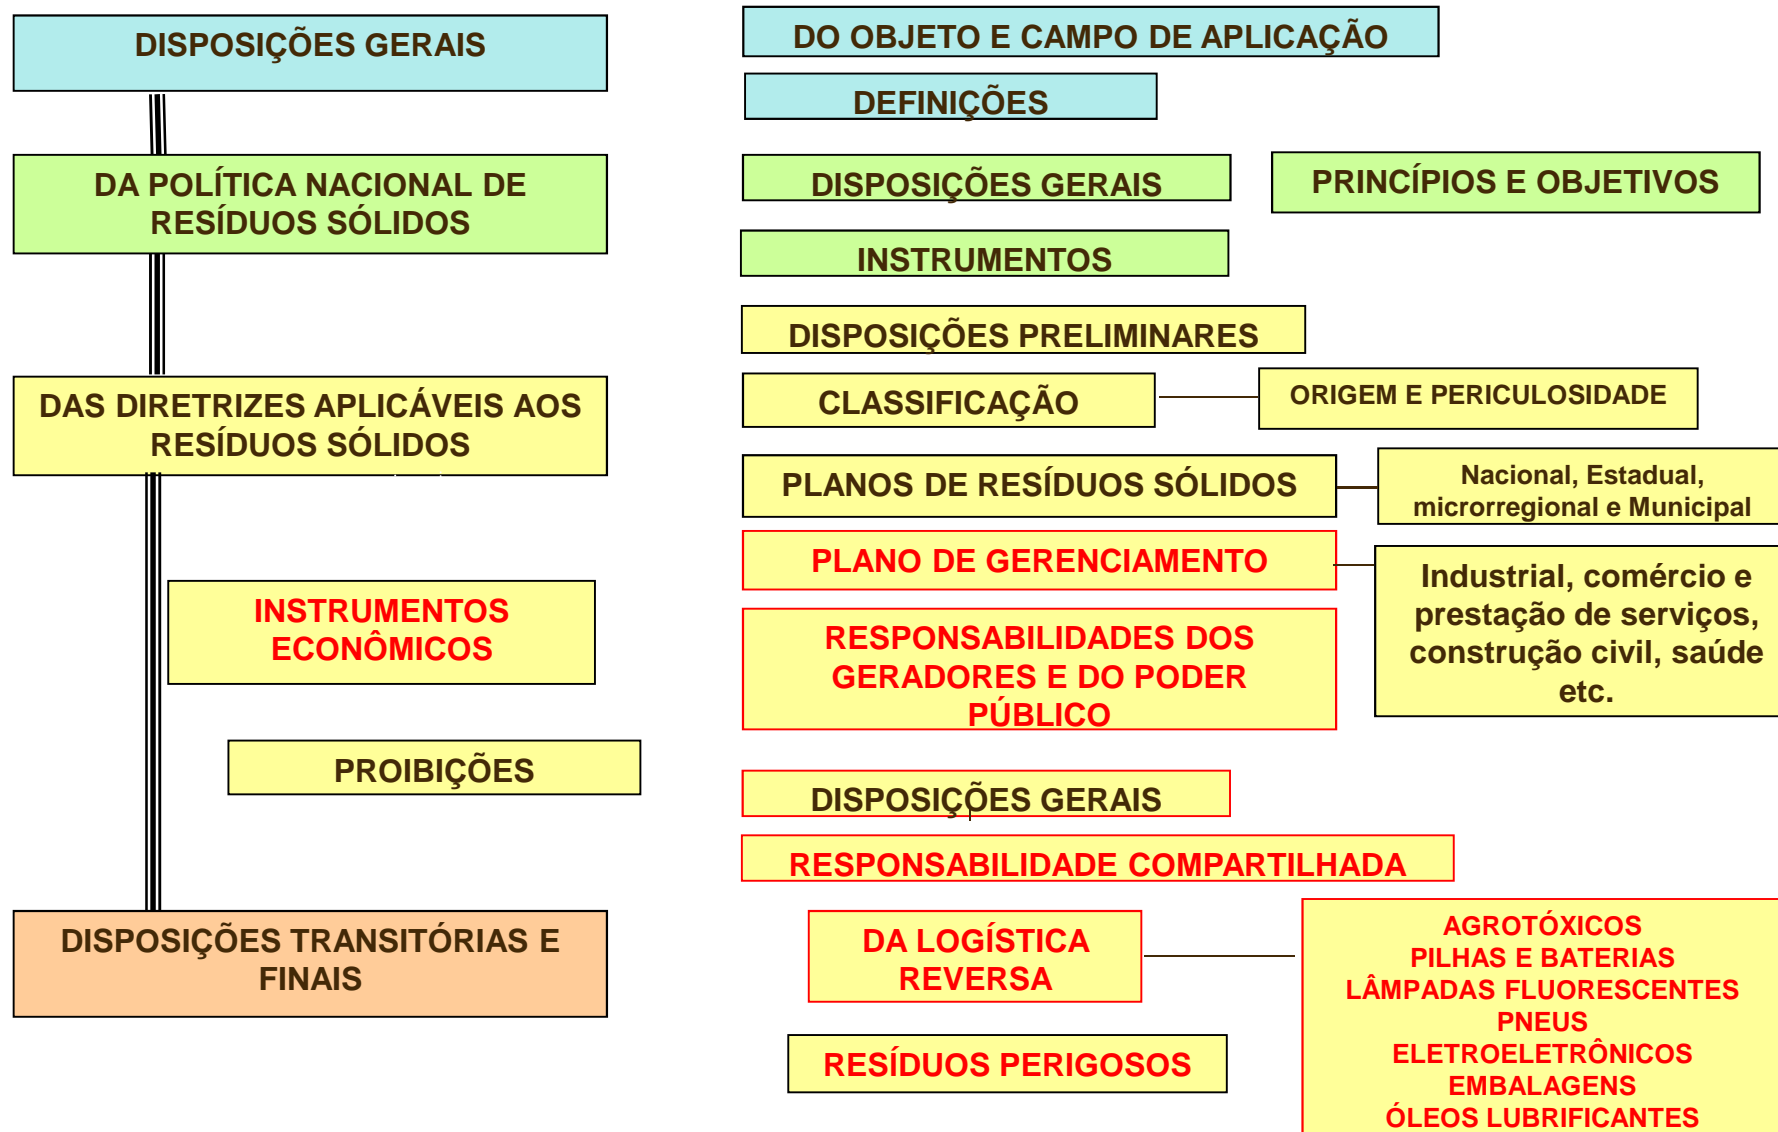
DISPOSIÇÕES GERAIS

DA POLÍTICA NACIONAL DE RESÍDUOS SÓLIDOS

DAS DIRETRIZES APLICÁVEIS AOS RESÍDUOS SÓLIDOS

INSTRUMENTOS ECONÔMICOS

PROIBIÇÕES

DISPOSIÇÕES TRANSITÓRIAS E FINAIS

DO OBJETO E CAMPO DE APLICAÇÃO

DEFINIÇÕES

DISPOSIÇÕES GERAIS

PRINCÍPIOS E OBJETIVOS

INSTRUMENTOS

DISPOSIÇÕES PRELIMINARES

CLASSIFICAÇÃO

ORIGEM E PERICULOSIDADE

PLANOS DE RESÍDUOS SÓLIDOS

Nacional, Estadual, microrregional e Municipal

PLANO DE GERENCIAMENTO

Industrial, comércio e prestação de serviços, construção civil, saúde etc.

RESPONSABILIDADES DOS GERADORES E DO PODER PÚBLICO

DISPOSIÇÕES GERAIS

RESPONSABILIDADE COMPARTILHADA

DA LOGÍSTICA REVERSA

AGROTÓXICOS
PILHAS E BATERIAS
LÂMPADAS FLUORESCENTES
PNEUS
ELETROELETRÔNICOS
EMBALAGENS
ÓLEOS LUBRIFICANTES

RESÍDUOS PERIGOSOS